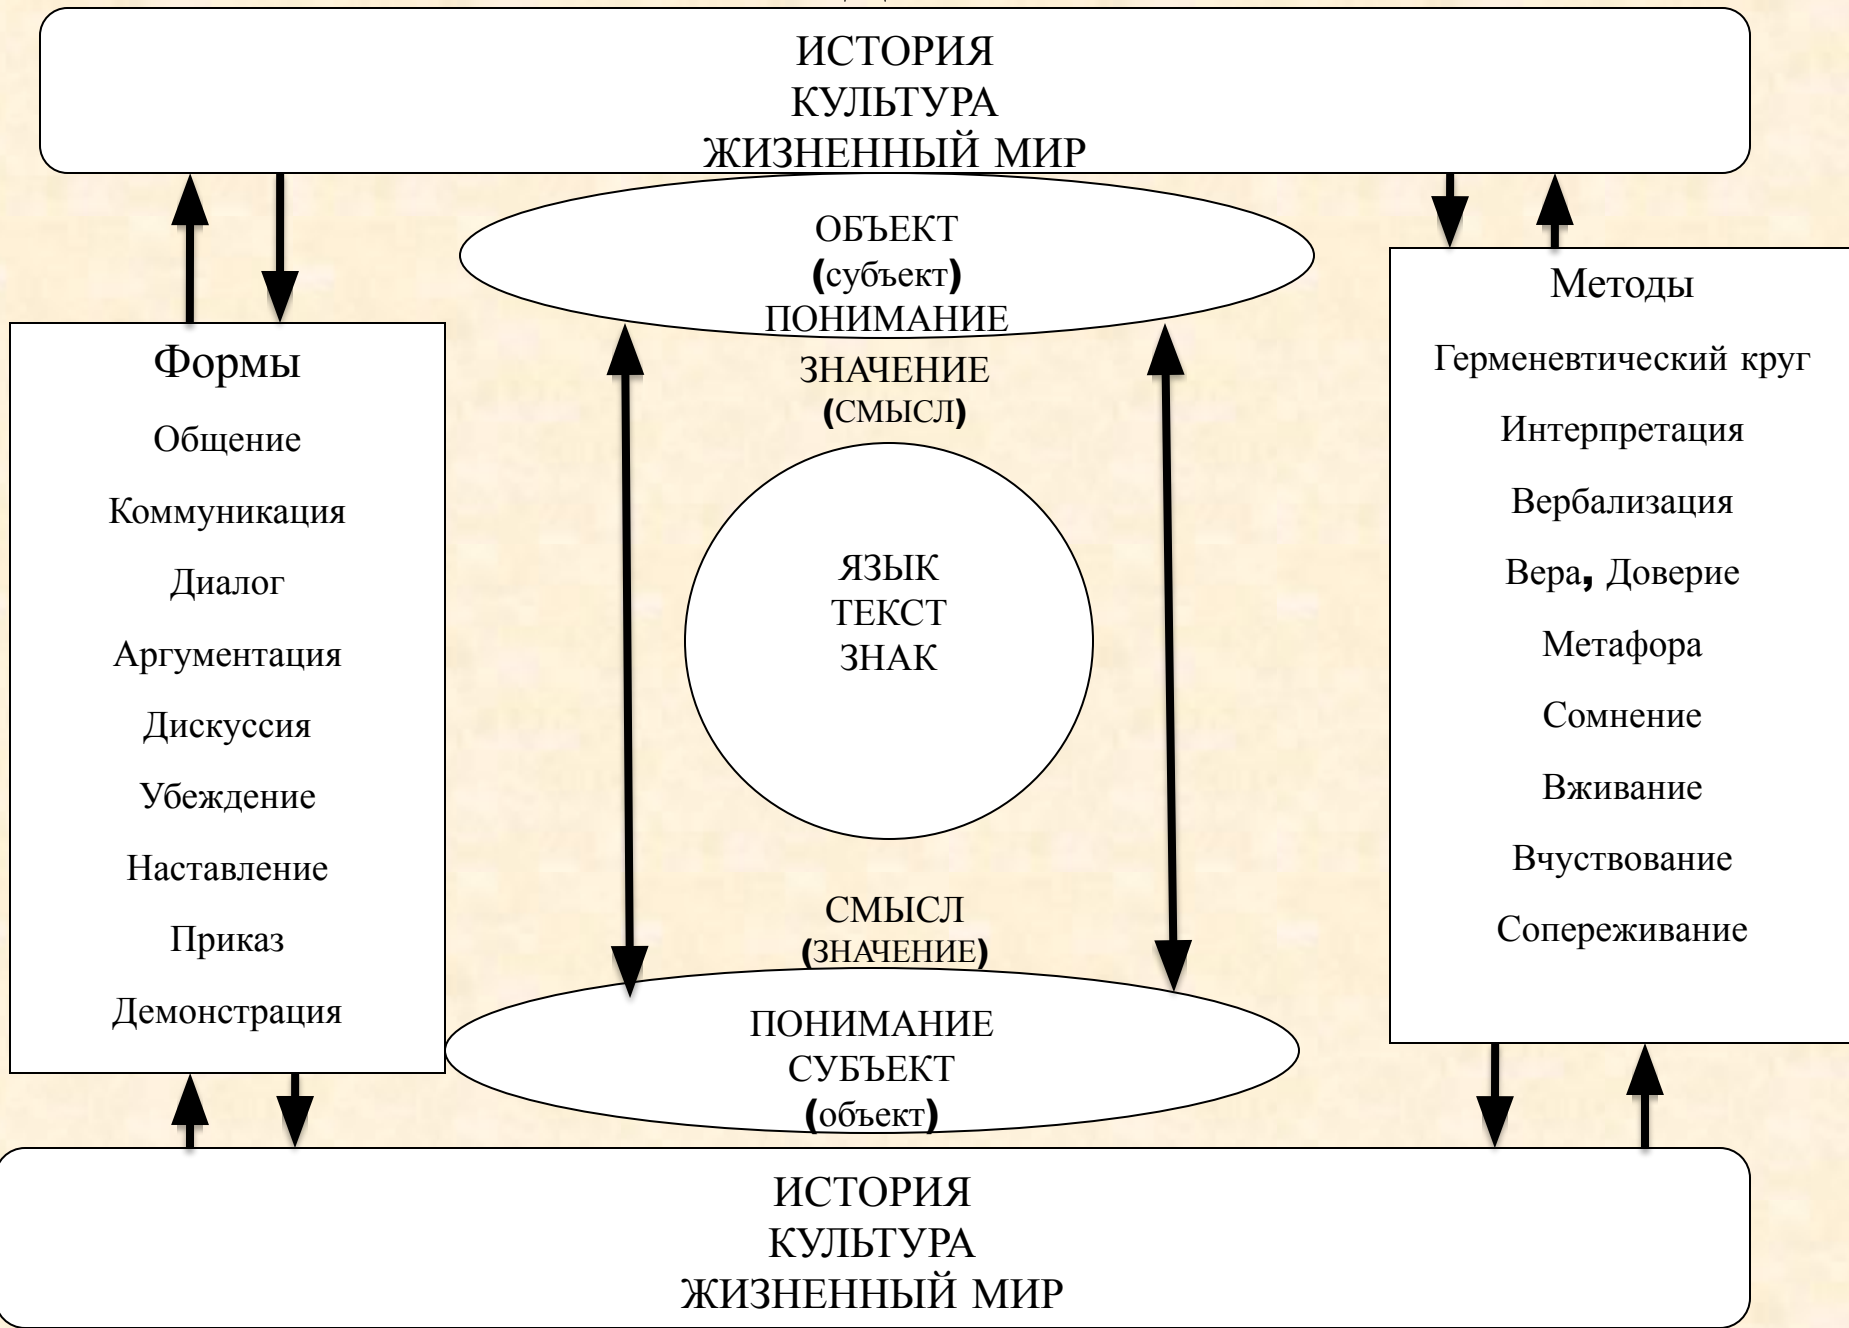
ИСТОРИЯ
КУЛЬТУРА
ЖИЗНЕННЫЙ МИР

ОБЪЕКТ
(субъект)
ПОНИМАНИЕ

ЗНАЧЕНИЕ
(СМЫСЛ)

Формы

Общение

Коммуникация

Диалог

Аргументация

Дискуссия

Убеждение

Наставление

Приказ

Демонстрация

ЯЗЫК
ТЕКСТ
ЗНАК

Методы

Герменевтический круг

Интерпретация

Вербализация

Вера, Доверие

Метафора

Сомнение

Вживание

Вчуствование

Сопереживание

СМЫСЛ
(ЗНАЧЕНИЕ)

ПОНИМАНИЕ
СУБЪЕКТ
(объект)

ИСТОРИЯ
КУЛЬТУРА
ЖИЗНЕННЫЙ МИР